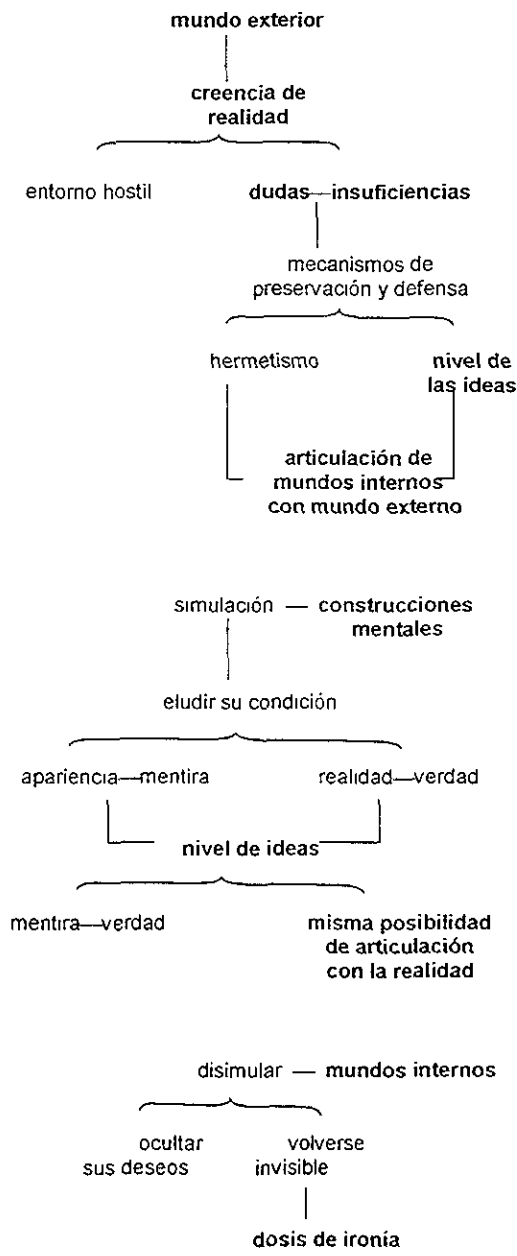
mundo exterior

creencia de realidad

entorno hostil

dudas—insuficiencias

mecanismos de preservación y defensa

hermetismo

nivel de las ideas

articulación de mundos internos con mundo externo

simulación — construcciones mentales

eludir su condición

apariencia—mentira

realidad—verdad

nivel de ideas

mentira—verdad

misma posibilidad de articulación con la realidad

disimular — mundos internos

ocultar sus deseos

volverse invisible

dosis de ironía